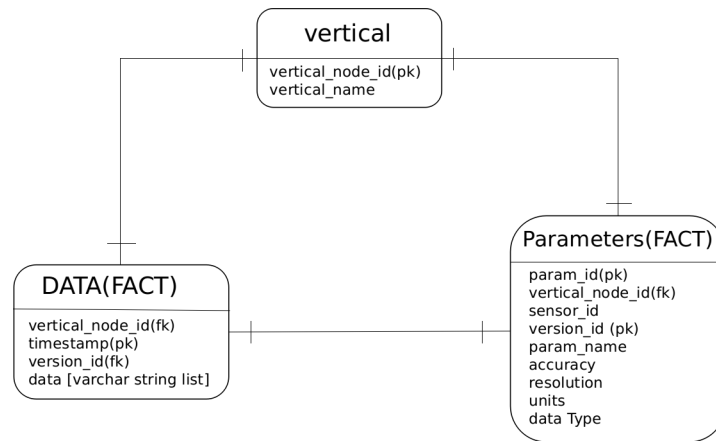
vertical

vertical_node_id(pk)
vertical_name

DATA(FACT)

vertical_node_id(fk)
timestamp(pk)
version_id(fk)
data [varchar string list]

Parameters(FACT)

param_id(pk)
vertical_node_id(fk)
sensor_id
version_id (pk)
param_name
accuracy
resolution
units
data Type